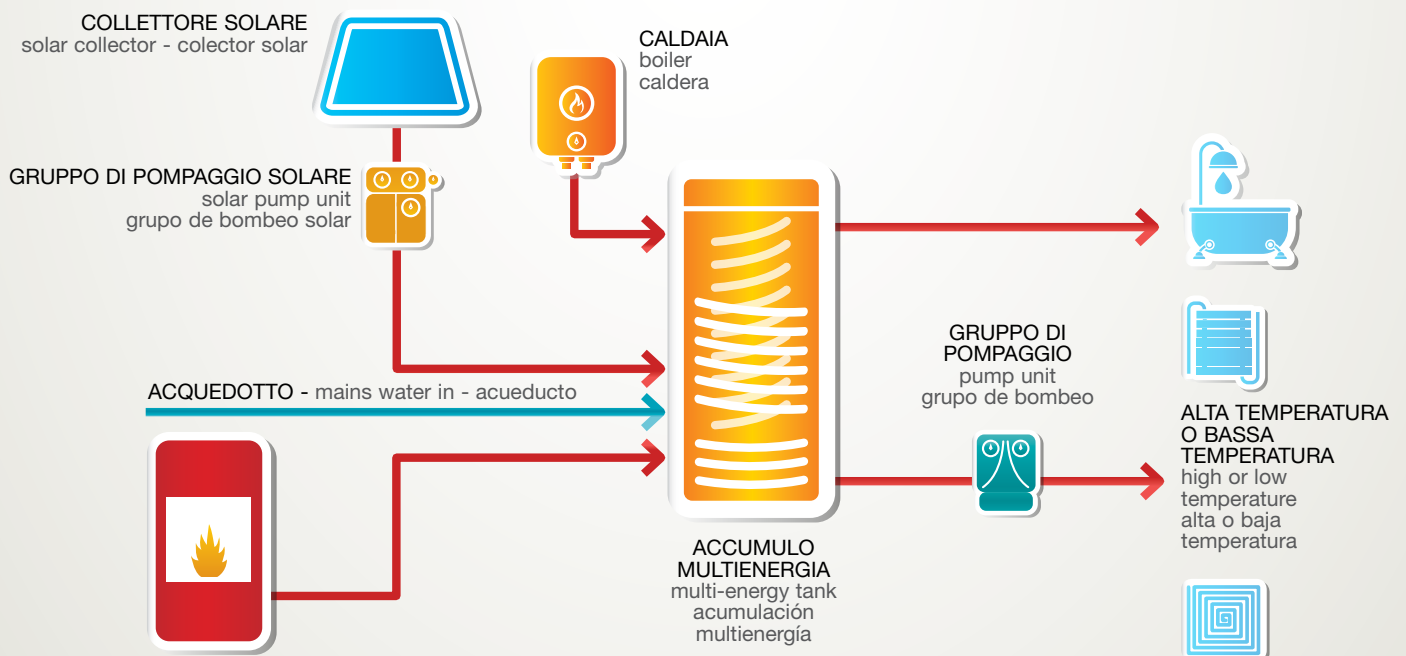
COLLETTORE SOLARE
solar collector - colector solar

CALDAIA
boiler
caldera

GRUPPO DI POMPAGGIO SOLARE
solar pump unit
grupo de bombeo solar

ACQUEDOTTO - mains water in - acueducto

GRUPPO DI POMPAGGIO
pump unit
grupo de bombeo

ALTA TEMPERATURA O BASSA TEMPERATURA
high or low temperature
alta o baja temperatura

ACCUMULO MULTIENERGIA
multi-energy tank
acumulación multienergía